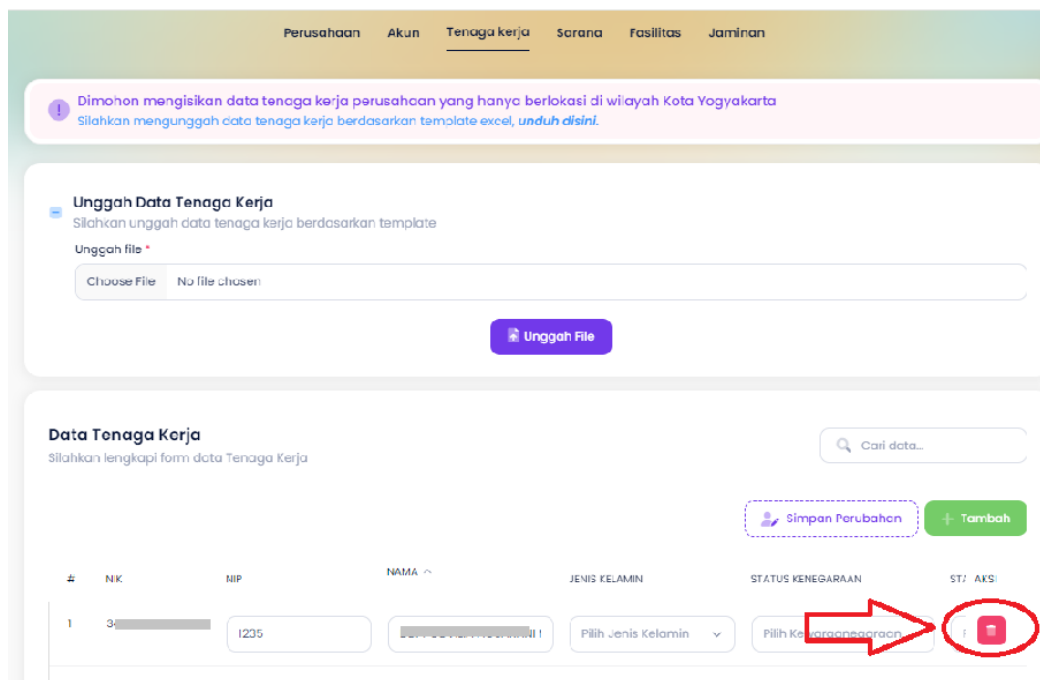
Perusahaan Akun Tenaga kerja Sarana Fasilitas Jaminan

Dimohon mengisikan data tenaga kerja perusahaan yang hanya berlokasi di wilayah Kota Yogyakarta
Silahkan mengunggah data tenaga kerja berdasarkan template excel, *unduh disini*.

Unggah Data Tenaga Kerja
Silahkan unggah data tenaga kerja berdasarkan template

Unggah file *
Choose File No file chosen

Unggah File

Data Tenaga Kerja
Silahkan lengkapi form data Tenaga Kerja

Cari data...

Simpan Perubahan + Tambah

| # | NIK | NIP | NAMA | JENIS KELAMIN | STATUS KENEGARAAN | STA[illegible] | AKSI |
|---|---|---|---|---|---|---|---|
| 1 | 34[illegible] | 1235 | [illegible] | Pilih Jenis Kelamin | Pilih Kewarganegaraan | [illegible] | |